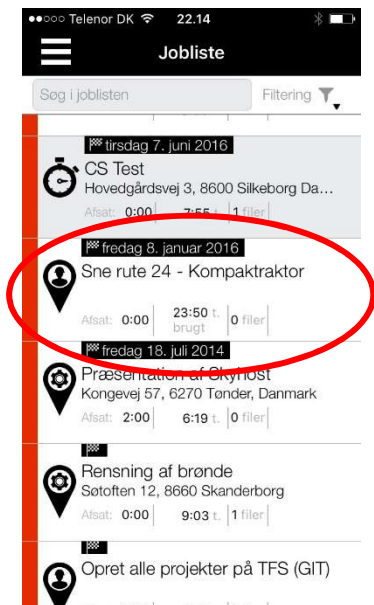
●●○○○ Telenor DK 22.14

Jobliste

Søg i joblisten

Filtering

tirsdag 7. juni 2016

CS Test

Hovedgårdsvej 3, 8600 Silkeborg Da...

Afsat: 0:00 7:55 t. 1 filer

fredag 8. januar 2016

Sne rute 24 - Kompaktraktor

Afsat: 0:00 23:50 t. brugt 0 filer

fredag 18. juli 2014

Præsentation af Skyhost

Kongevej 57, 6270 Tønder, Danmark

Afsat: 2:00 6:19 t. 0 filer

Rensning af brønde

Søtoften 12, 8660 Skanderborg

Afsat: 0:00 9:03 t. 1 filer

Opret alle projekter på TFS (GIT)